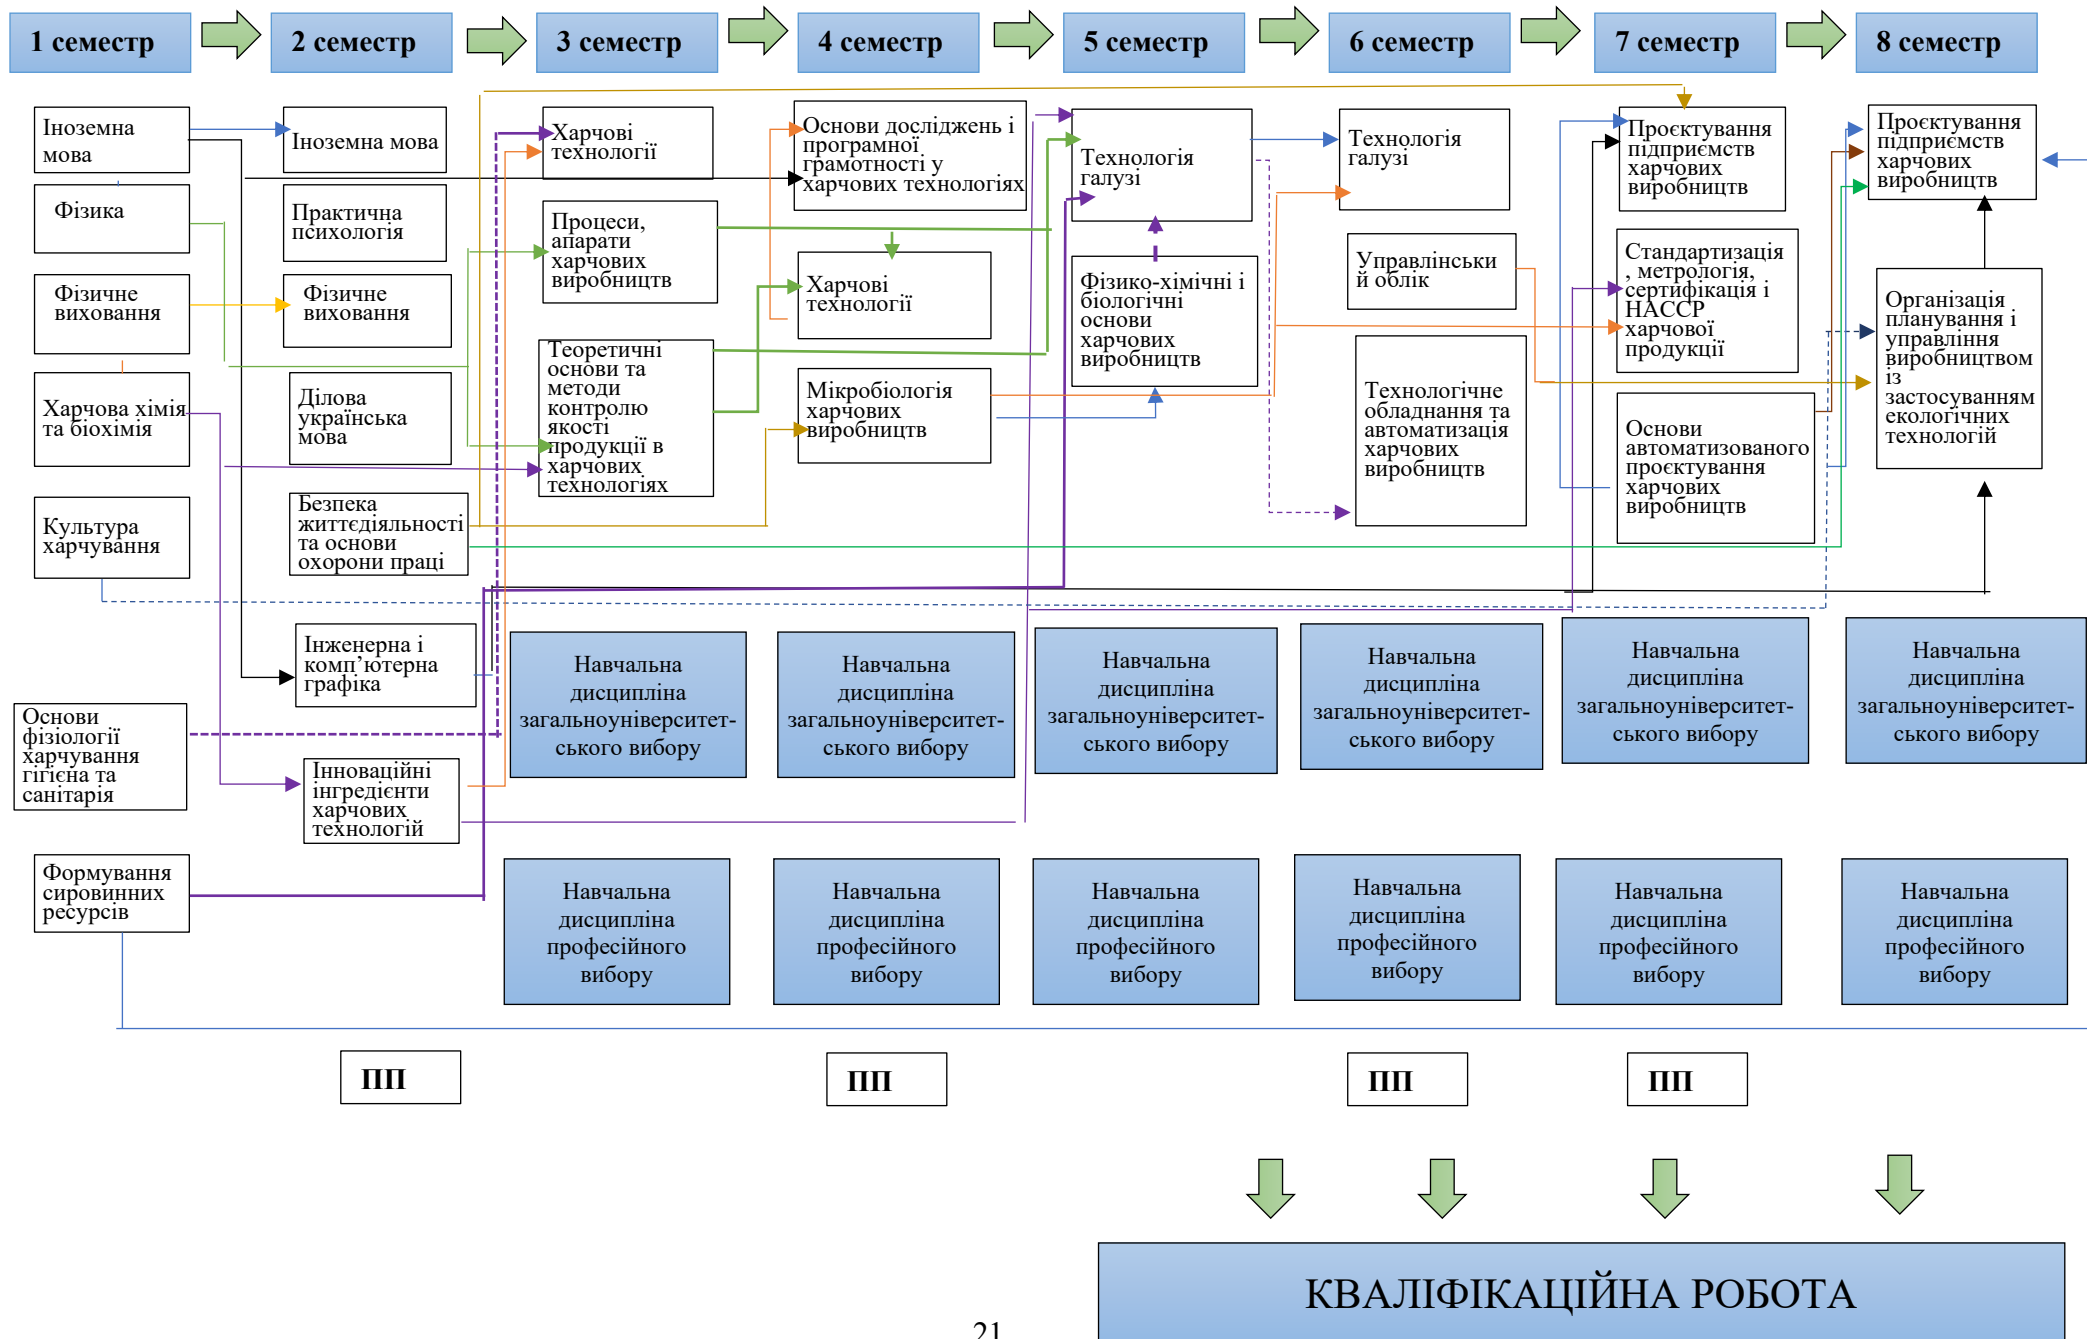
1 семестр
2 семестр
3 семестр
4 семестр
5 семестр
6 семестр
7 семестр
8 семестр

Іноземна мова
Фізика
Фізичне виховання
Харчова хімія та біохімія
Культура харчування
Основи фізіології харчування гігієна та санітарія
Формування сировинних ресурсів

Іноземна мова
Практична психологія
Фізичне виховання
Ділова українська мова
Безпека життєдіяльності та основи охорони праці
Інженерна і комп'ютерна графіка
Інноваційні інгредієнти харчових технологій

Харчові технології
Процеси, апарати харчових виробництв
Теоретичні основи та методи контролю якості продукції в харчових технологіях

Основи досліджень і програмної грамотності у харчових технологіях
Харчові технології
Мікробіологія харчових виробництв

Технологія галузі
Фізико-хімічні і біологічні основи харчових виробництв

Технологія галузі
Управлінський облік
Технологічне обладнання та автоматизація харчових виробництв

Проєктування підприємств харчових виробництв
Стандартизація, метрологія, сертифікація і HACCP харчової продукції
Основи автоматизованого проєктування харчових виробництв

Проєктування підприємств харчових виробництв
Організація, планування і управління виробництвом із застосуванням екологічних технологій

Навчальна дисципліна загальноуніверситетського вибору
Навчальна дисципліна загальноуніверситетського вибору
Навчальна дисципліна загальноуніверситетського вибору
Навчальна дисципліна загальноуніверситетського вибору
Навчальна дисципліна загальноуніверситетського вибору
Навчальна дисципліна загальноуніверситетського вибору

Навчальна дисципліна професійного вибору
Навчальна дисципліна професійного вибору
Навчальна дисципліна професійного вибору
Навчальна дисципліна професійного вибору
Навчальна дисципліна професійного вибору
Навчальна дисципліна професійного вибору

ПП
ПП
ПП
ПП

КВАЛІФІКАЦІЙНА РОБОТА

21